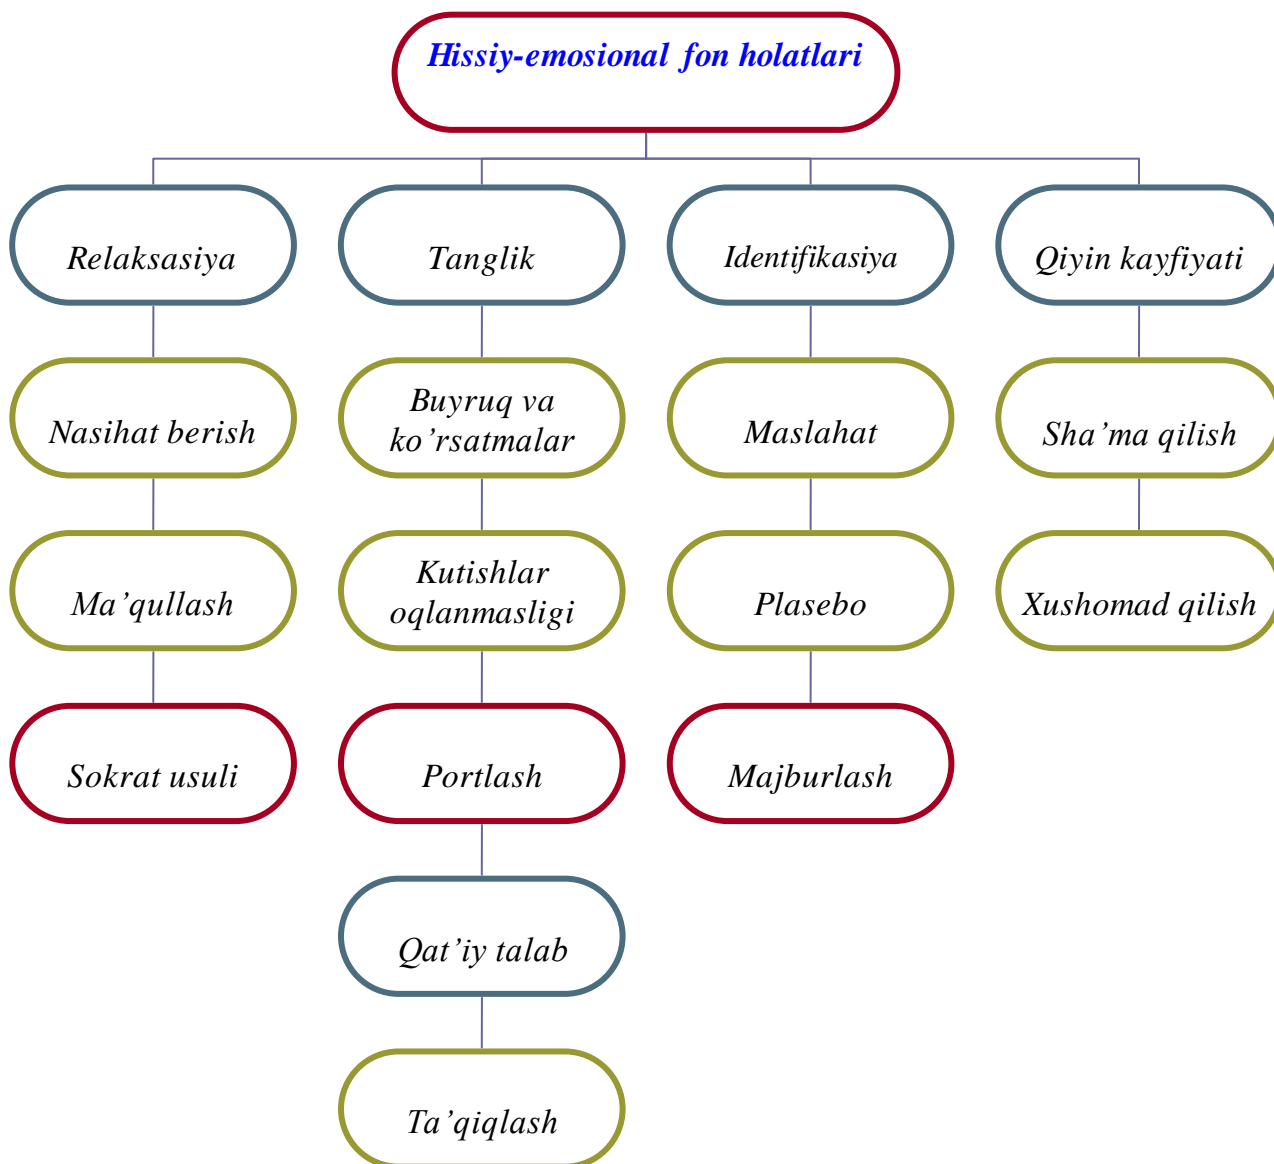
Hissiy-emosional fon holatlari

Relaksasiya

Nasihat berish

Ma’qullash

Sokrat usuli

Tanglik

Buyruq va ko’rsatmalar

Kutishlar oqlanmasligi

Portlash

Qat’iy talab

Ta’qiqlash

Identifikasiya

Maslahat

Plasebo

Majburlash

Qiyin kayfiyati

Sha’ma qilish

Xushomad qilish